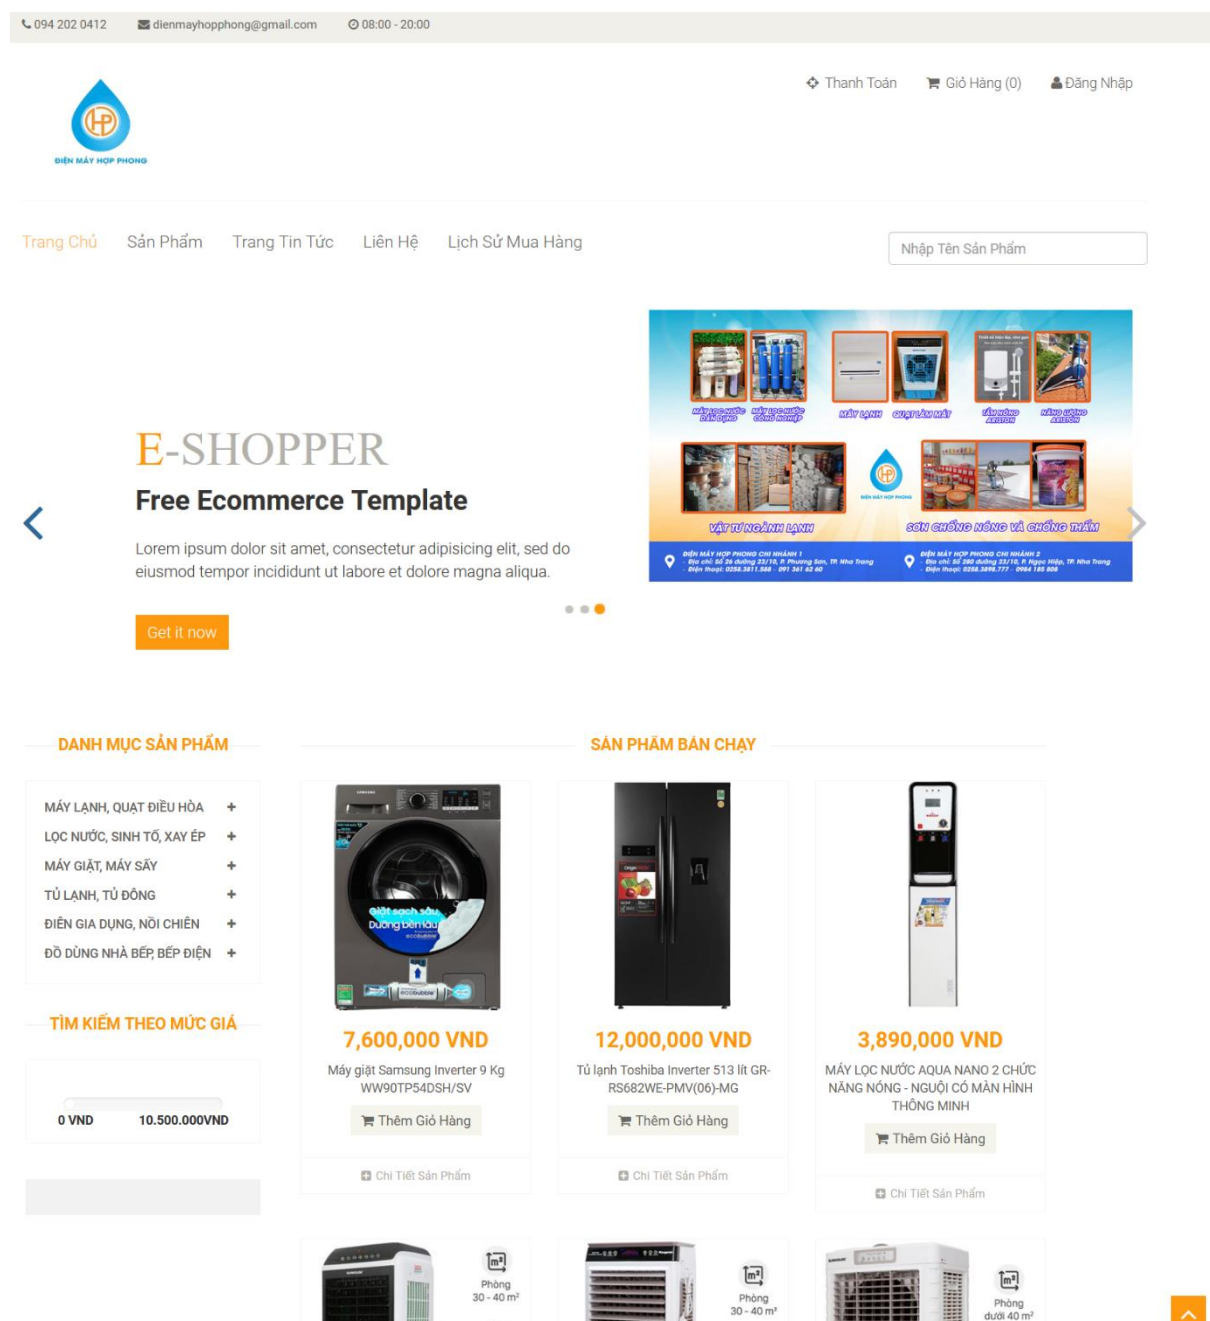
094 202 0412 dienmayhopphong@gmail.com 08:00 - 20:00

Thanh Toán Giỏ Hàng (0) Đăng Nhập

ĐIỆN MÁY HỢP PHONG

Trang Chủ Sản Phẩm Trang Tin Tức Liên Hệ Lịch Sử Mua Hàng

Nhập Tên Sản Phẩm

E-SHOPPER

Free Ecommerce Template

Lorem ipsum dolor sit amet, consectetur adipisicing elit, sed do eiusmod tempor incididunt ut labore et dolore magna aliqua.

Get it now

MÁY LỌC NƯỚC GIA DỤNG MÁY LỌC NƯỚC CÔNG NGHIỆP MÁY LẠNH QUẠT LÀM MÁT BÌNH NÓNG ARISTON NĂNG LƯỢNG ARISTON

VẬT TƯ NGÀNH LẠNH ĐIỆN MÁY HỢP PHONG SƠN CHỐNG NÓNG VÀ CHỐNG THẤM

ĐIỆN MÁY HỢP PHONG CHI NHÁNH 1 ĐIỆN MÁY HỢP PHONG CHI NHÁNH 2

DANH MỤC SẢN PHẨM

MÁY LẠNH, QUẠT ĐIỀU HÒA +
LỌC NƯỚC, SINH TỐ, XAY ÉP +
MÁY GIẶT, MÁY SẤY +
TỦ LẠNH, TỦ ĐÔNG +
ĐIỆN GIA DỤNG, NỒI CHIÊN +
ĐỒ DÙNG NHÀ BẾP, BẾP ĐIỆN +

TÌM KIẾM THEO MỨC GIÁ

0 VND 10.500.000VND

SẢN PHẨM BÁN CHẠY

7,600,000 VND
Máy giặt Samsung Inverter 9 Kg WW90TP54DSH/SV
Thêm Giỏ Hàng
Chi Tiết Sản Phẩm

12,000,000 VND
Tủ lạnh Toshiba Inverter 513 lít GR-RS682WE-PMV(06)-MG
Thêm Giỏ Hàng
Chi Tiết Sản Phẩm

3,890,000 VND
MÁY LỌC NƯỚC AQUA NANO 2 CHỨC NĂNG NÓNG - NGUỘI CÓ MÀN HÌNH THÔNG MINH
Thêm Giỏ Hàng
Chi Tiết Sản Phẩm

Phòng 30 - 40 m²
Phòng 30 - 40 m²
Phòng dưới 40 m²